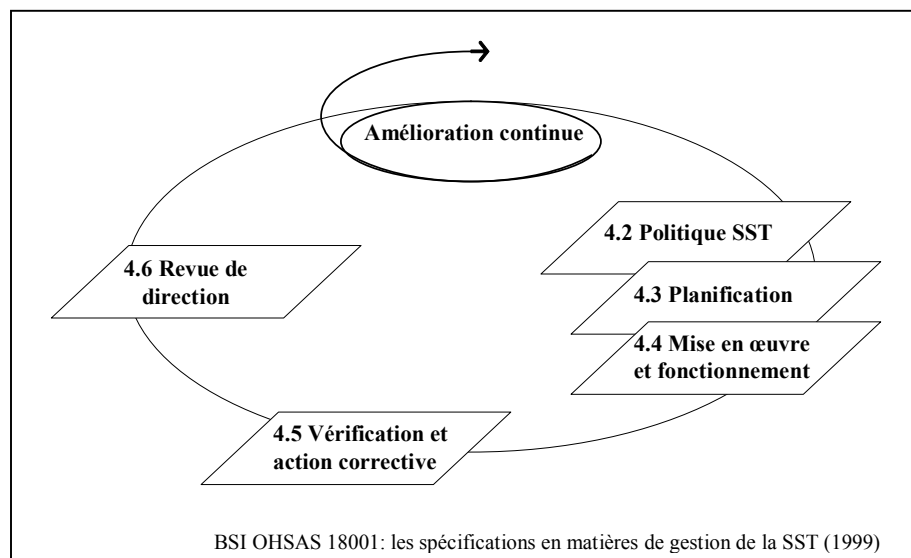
Amélioration continue

4.2 Politique SST

4.3 Planification

4.4 Mise en œuvre et fonctionnement

4.5 Vérification et action corrective

4.6 Revue de direction

BSI OHSAS 18001: les spécifications en matières de gestion de la SST (1999)